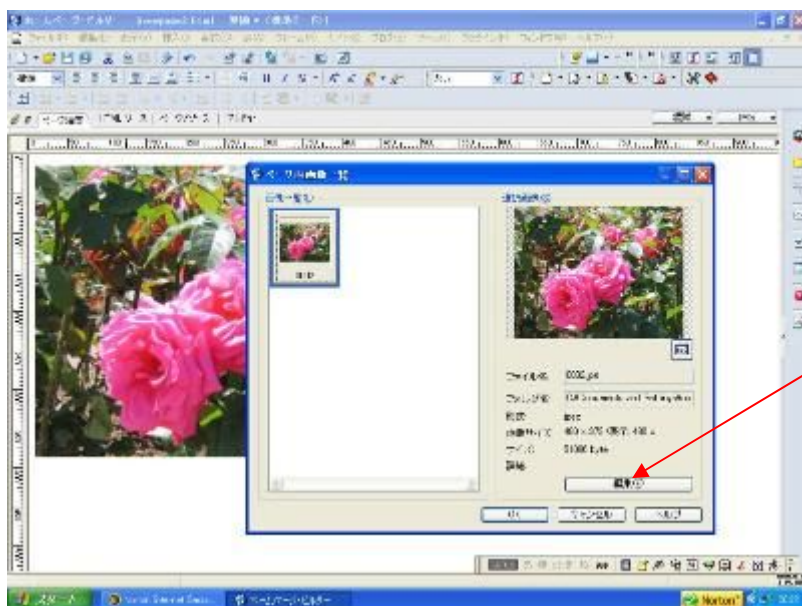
ホームページ・ビルダー

ページ内画像一覧

画像一覧(I)

選択画像(S)

ファイル名: 0002.jpg

ファイルの場所:

形式: jpeg

画像サイズ: 400 × 275

サイズ: 51000 byte

詳細

編集(E)

OK

キャンセル

ヘルプ

スタート

Norton